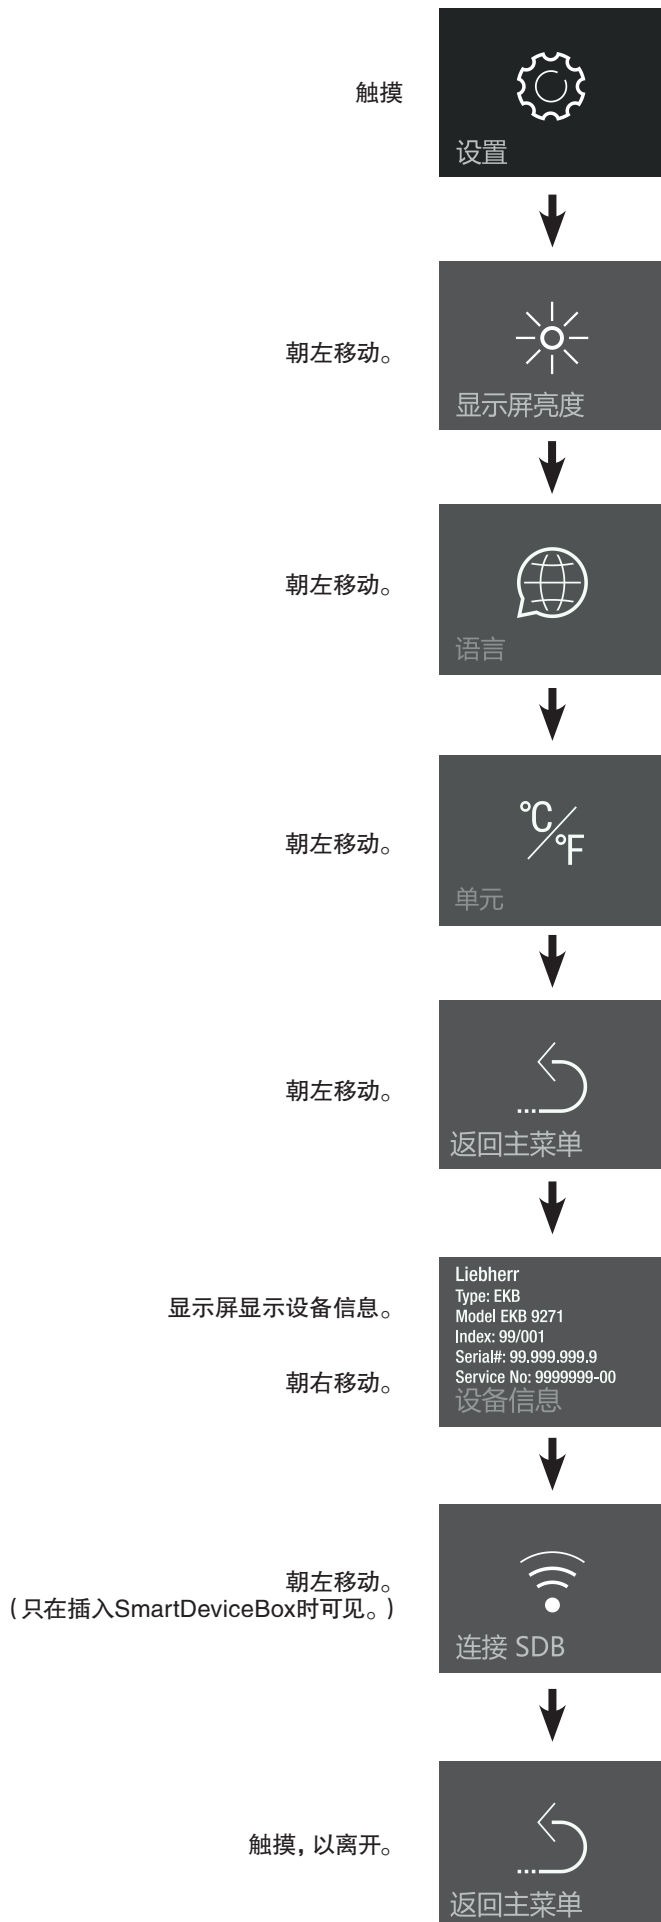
触摸

设置

朝左移动。

显示屏亮度

朝左移动。

语言

朝左移动。

°C/°F

单元

朝左移动。

返回主菜单

显示屏显示设备信息。

朝右移动。

Liebherr
Type: EKB
Model EKB 9271
Index: 99/001
Serial#: 99.999.999.9
Service No: 9999999-00
设备信息

朝左移动。
(只在插入SmartDeviceBox时可见。)

连接 SDB

触摸，以离开。

返回主菜单